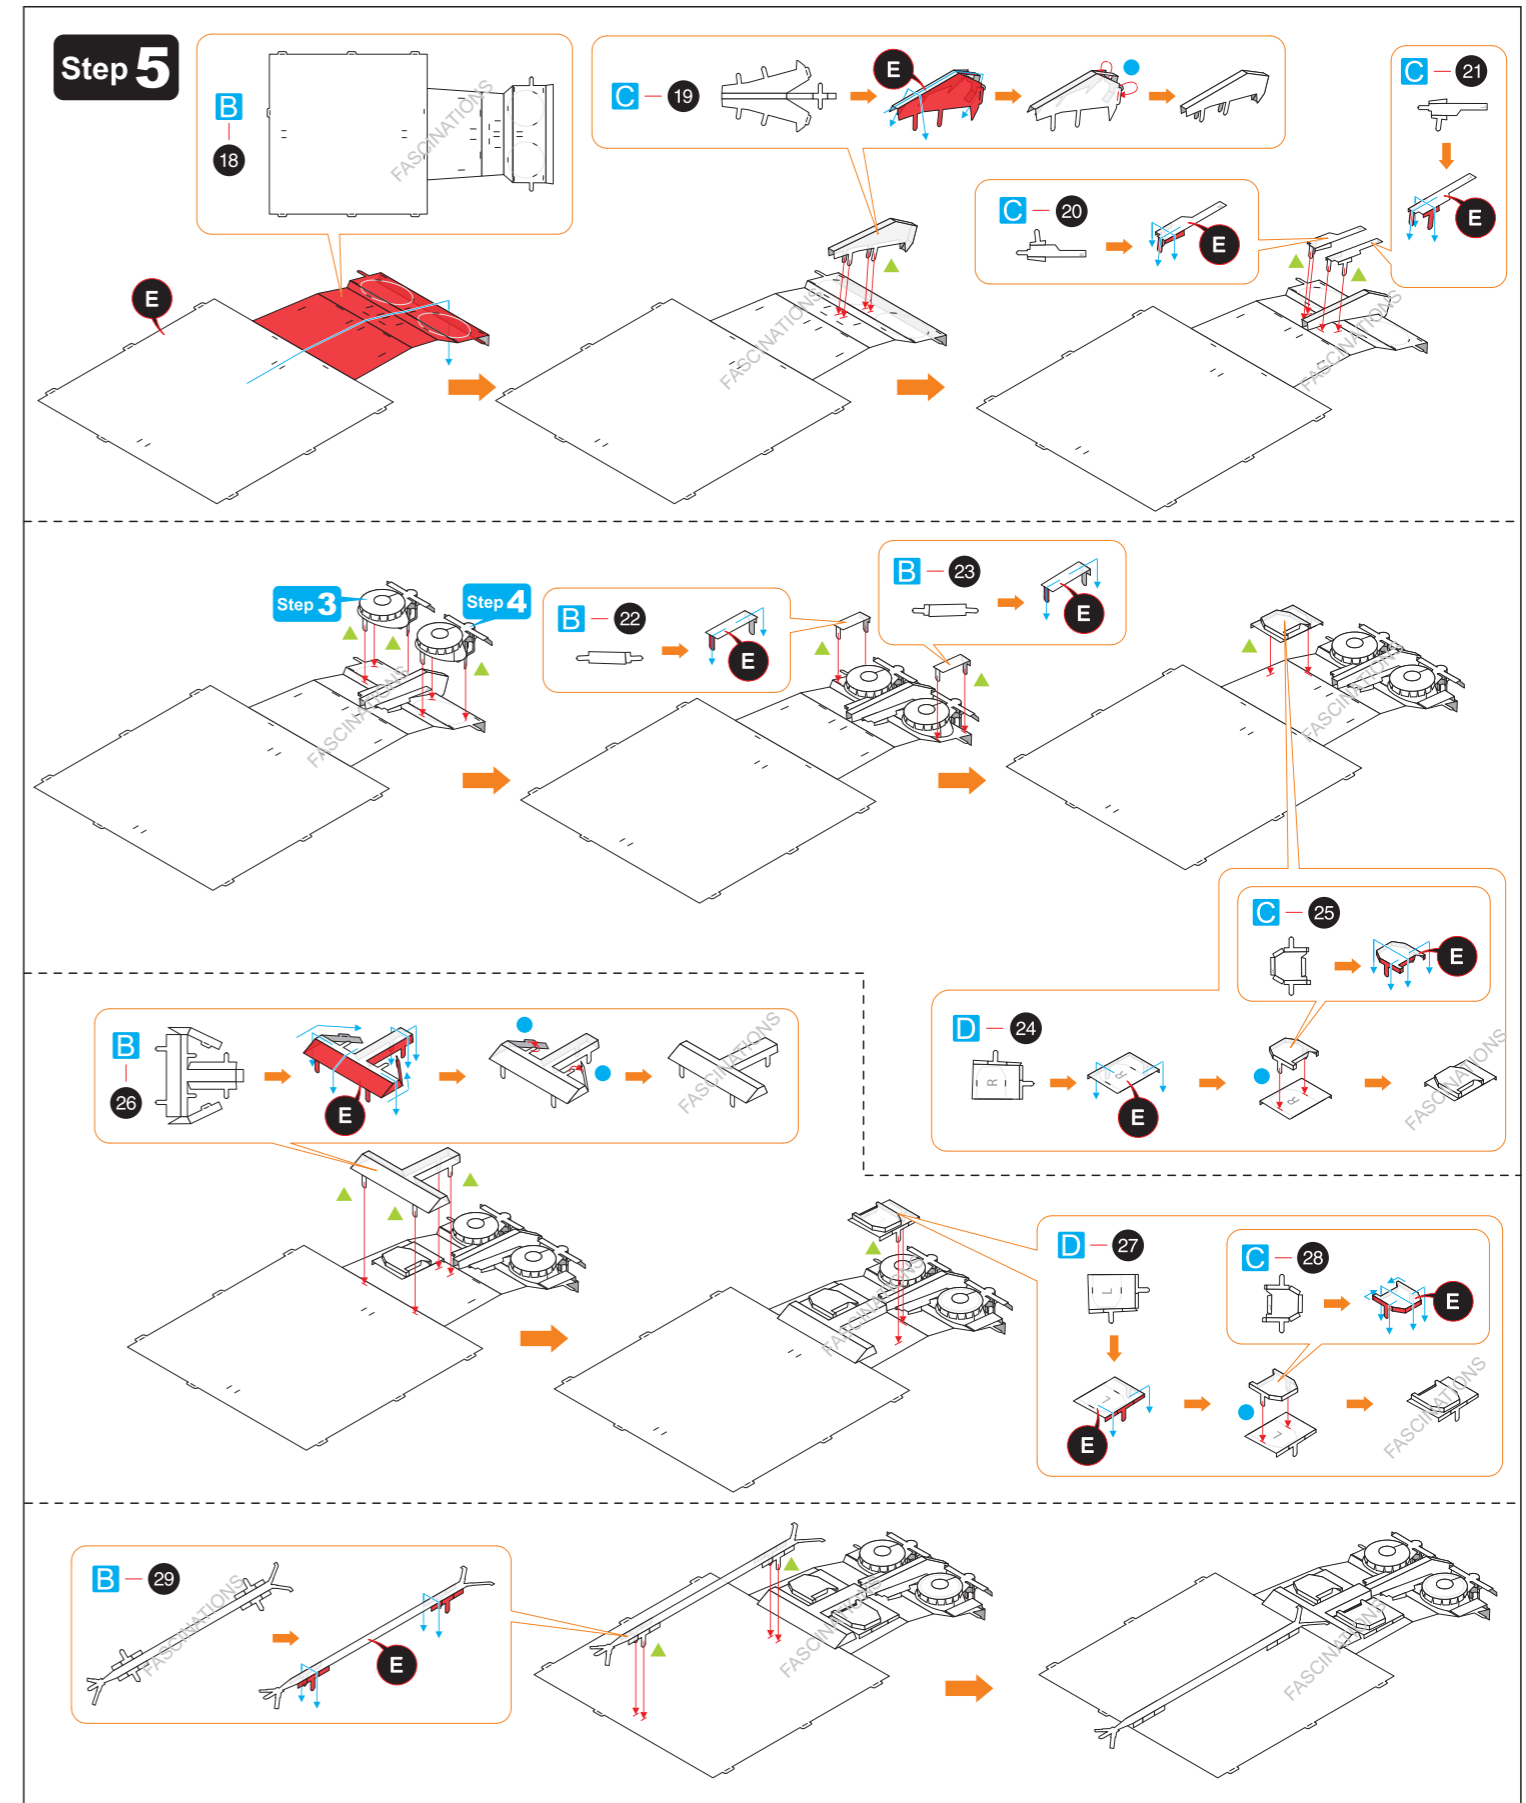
Step 5

B
18
FASCINATIONS

E

C — 19
E

C — 20
E

C — 21
E

FASCINATIONS
FASCINATIONS

Step 3
Step 4
FASCINATIONS

B — 22
E

B — 23
E

FASCINATIONS

C — 25
E

D — 24
R
E
R
FASCINATIONS

B
26
E
FASCINATIONS

FASCINATIONS

D — 27
L
E

C — 28
E
FASCINATIONS

B — 29
FASCINATIONS
E

FASCINATIONS
FASCINATIONS